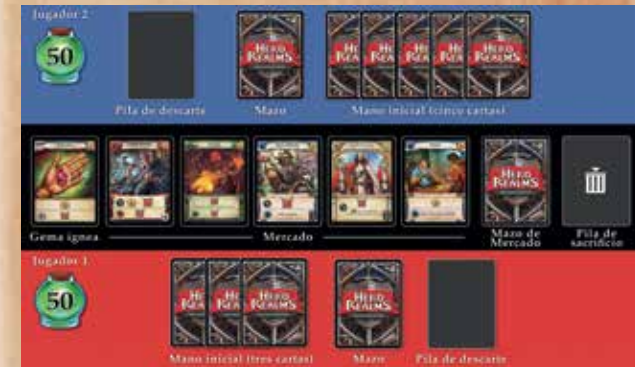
Jugador 2

50

Pila de descarte

HERO REALMS

Mazo

HERO REALMS

HERO REALMS

HERO REALMS

HERO REALMS

HERO REALMS

Mano inicial (cinco cartas)

Gema ígnea

Mercado

HERO REALMS

Mazo de Mercado

Pila de sacrificio

Jugador 1

50

HERO REALMS

HERO REALMS

HERO REALMS

Mano inicial (tres cartas)

HERO REALMS

Mazo

Pila de descarte